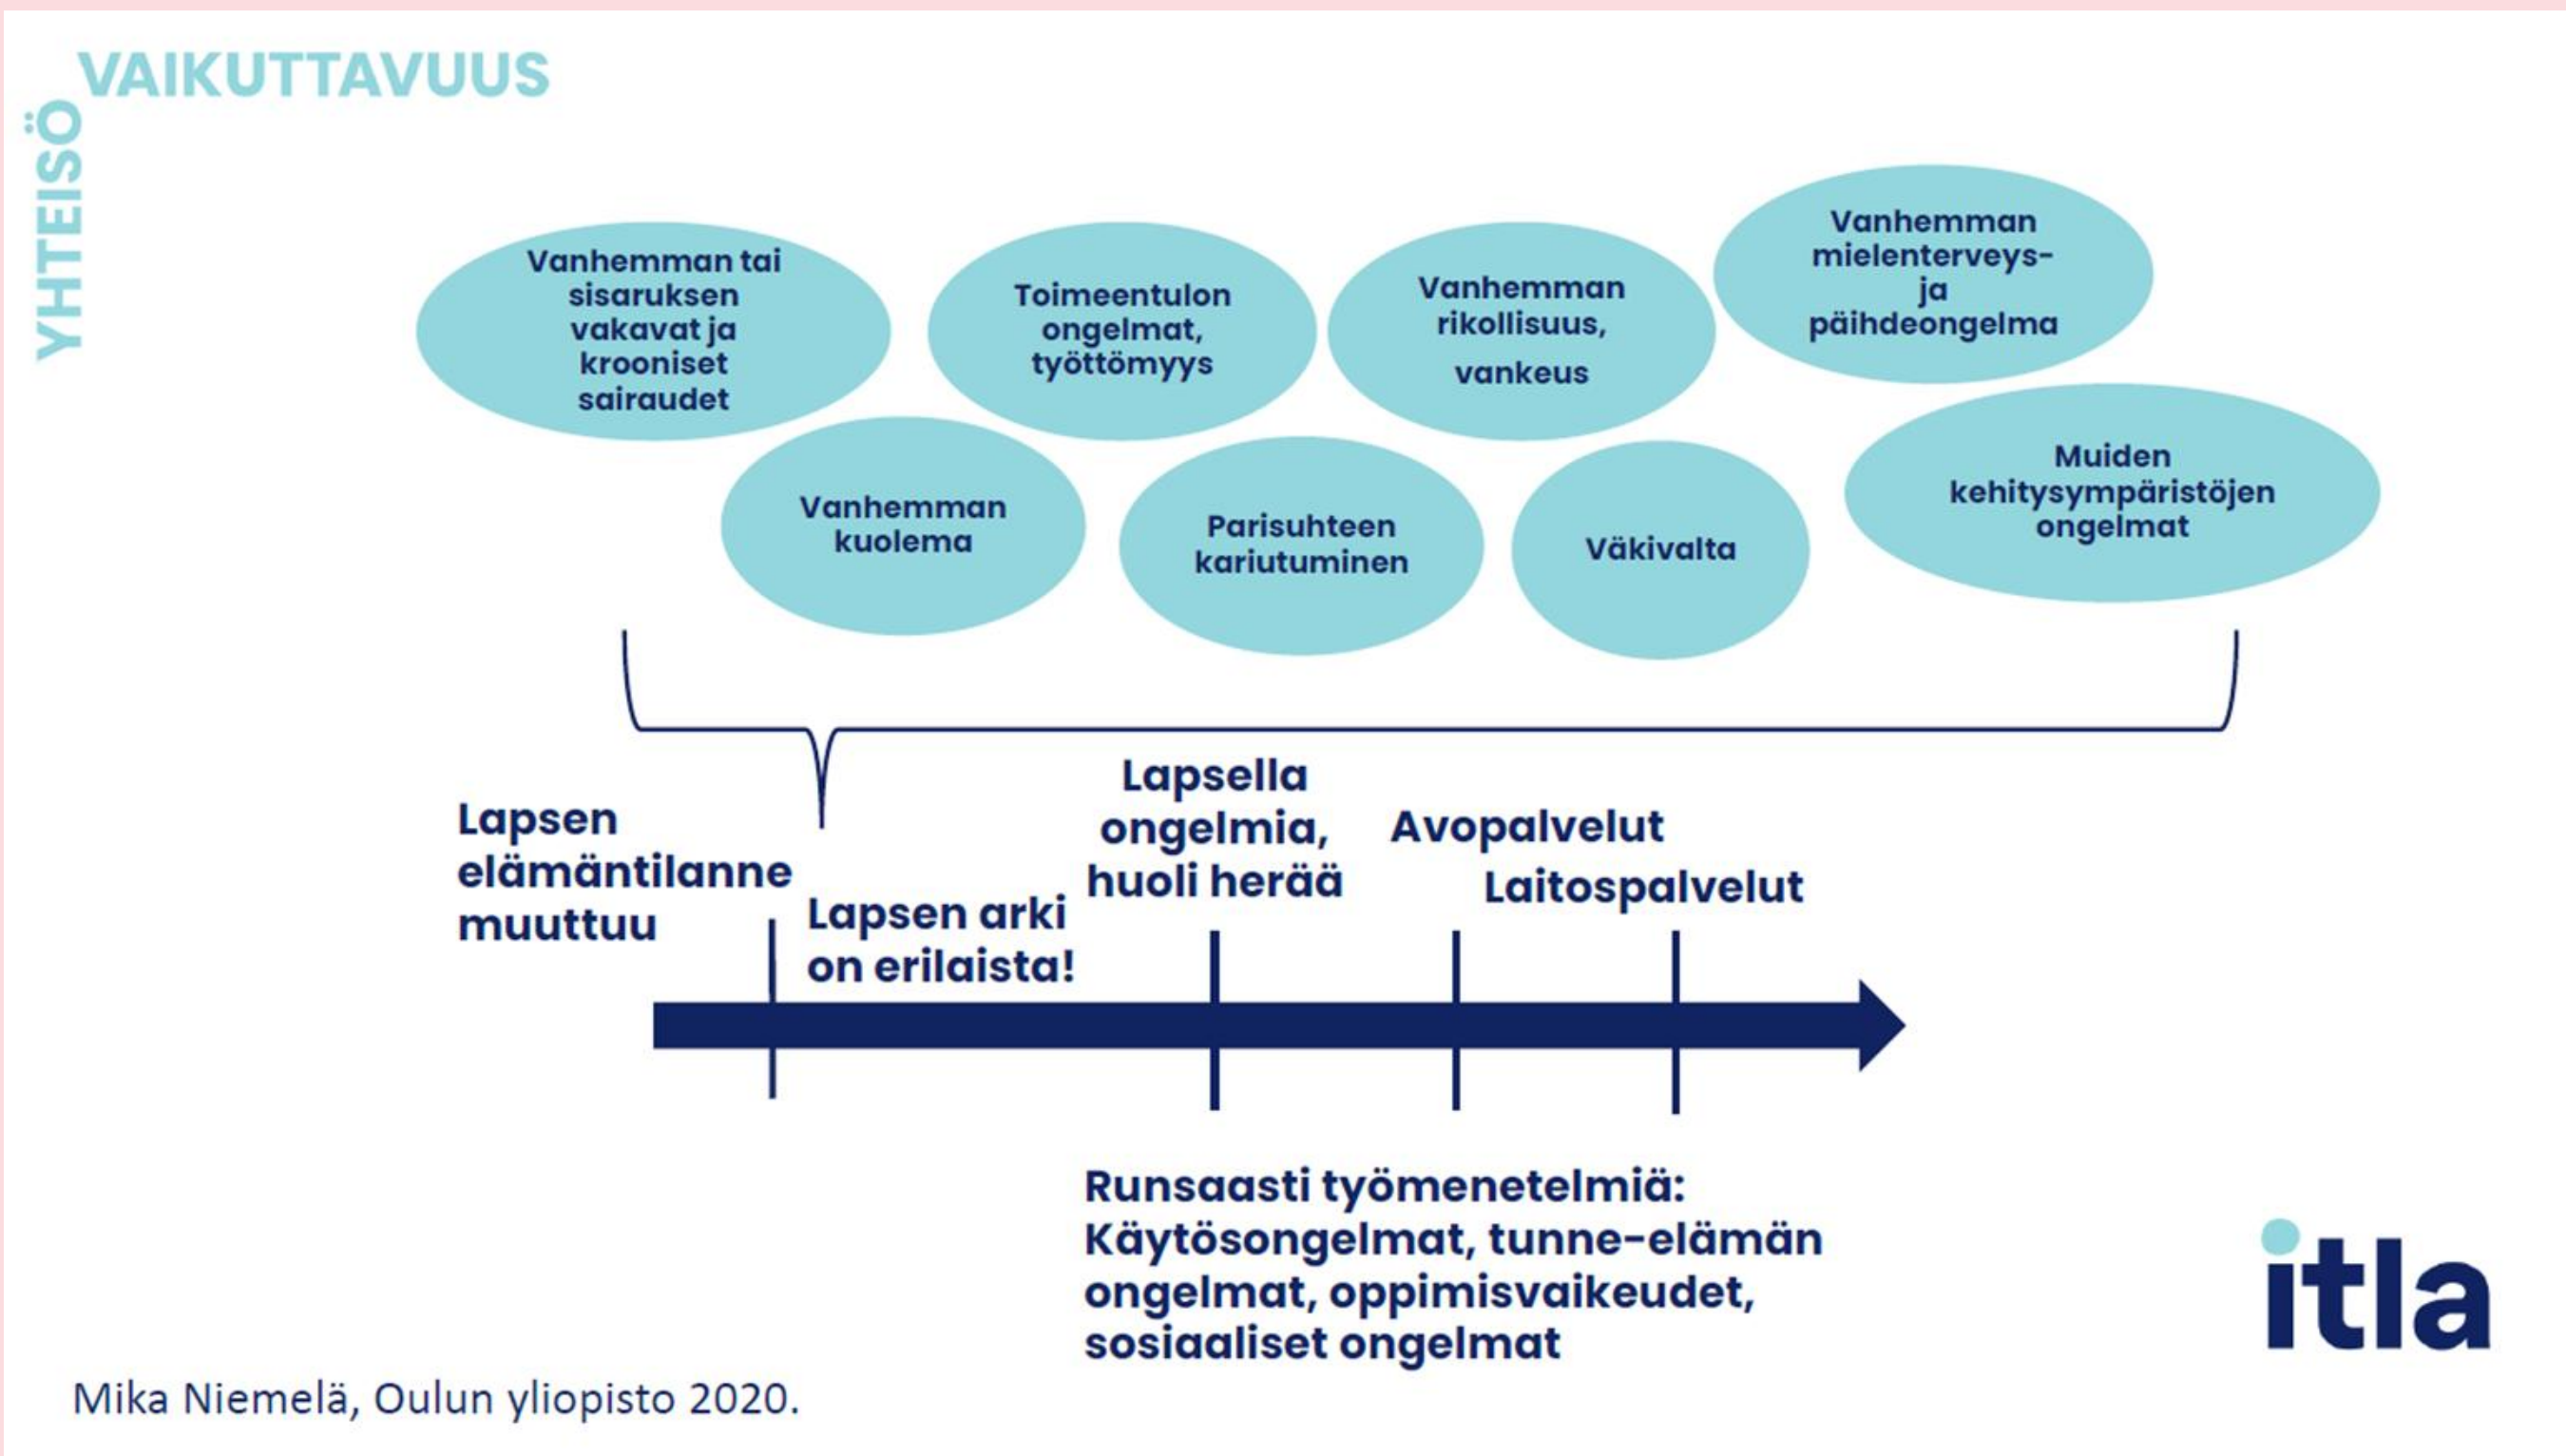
YHTEISÖ
VAIKUTTAVUUS

Vanhemman tai sisaruksen vakavat ja krooniset sairaudet

Toimeentulon ongelmat, työttömyys

Vanhemman rikollisuus, vankeus

Vanhemman mielenterveys- ja päihdeongelma

Vanhemman kuolema

Parisuhteen kariutuminen

Väkivalta

Muiden kehitysympäristöjen ongelmat

Lapsen elämäntilanne muuttuu

Lapsen arki on erilaista!

Lapsella ongelmia, huoli herää

Avopalvelut

Laitospalvelut

Runsaasti työmenetelmiä: Käytösongelmat, tunne-elämän ongelmat, oppimisvaikeudet, sosiaaliset ongelmat

itla

Mika Niemelä, Oulun yliopisto 2020.